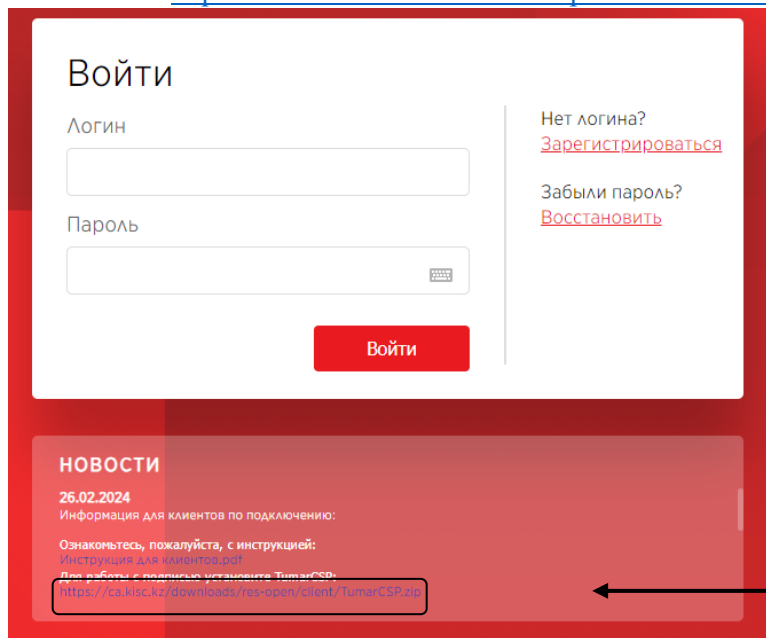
Войти

Логин

Пароль

Войти

Нет логина?
Зарегистрироваться

Забыли пароль?
Восстановить

НОВОСТИ

26.02.2024
Информация для клиентов по подключению:

Ознакомьтесь, пожалуйста, с инструкцией:
Инструкция для клиентов.pdf
Для работы с подписью установите TumarCSP:
https://ca.kisc.kz/downloads/res-open/client/TumarCSP.zip